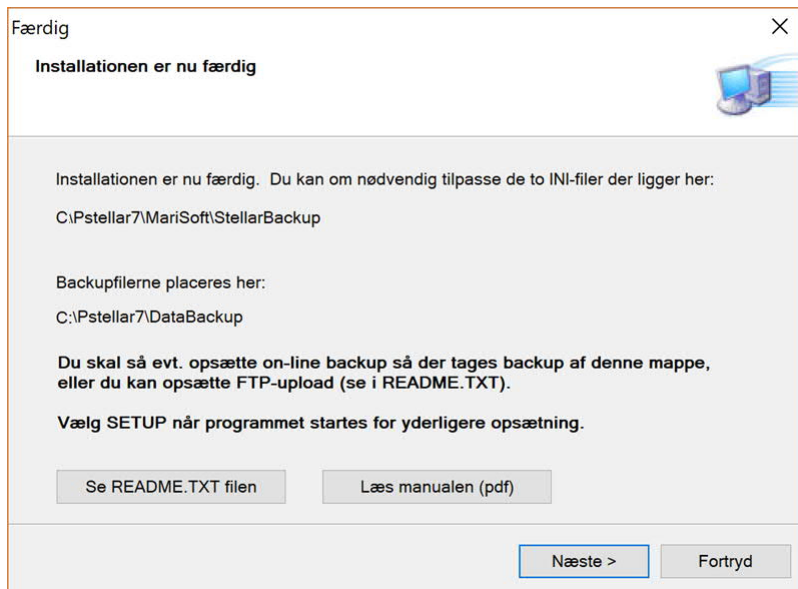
Færdig

Installationen er nu færdig

Installationen er nu færdig. Du kan om nødvendig tilpasse de to INI-filer der ligger her:

C\Pstellar7\MariSoft\StellarBackup

Backupfilerne placeres her:

C:\Pstellar7\DataBackup

Du skal så evt. opsætte on-line backup så der tages backup af denne mappe, eller du kan opsætte FTP-upload (se i README.TXT).

Vælg SETUP når programmet startes for yderligere opsætning.

Se README.TXT filen

Læs manualen (pdf)

Næste >

Fortryd